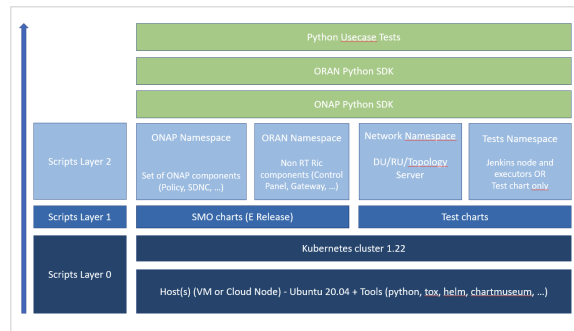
Python Usecase Tests

ORAN Python SDK

ONAP Python SDK

Scripts Layer 2

ONAP Namespace

Set of ONAP components (Policy, SDNC, ...)

ORAN Namespace

Non RT Ric components (Control Panel, Gateway, ...)

Network Namespace

DU/RU/Topology Server

Tests Namespace

Jenkins node and executors OR Test chart only

Scripts Layer 1

SMO charts (E Release)

Test charts

Scripts Layer 0

Kubernetes cluster 1.22

Host(s) (VM or Cloud Node) - Ubuntu 20.04 + Tools (python, tox, helm, chartmuseum, ...)